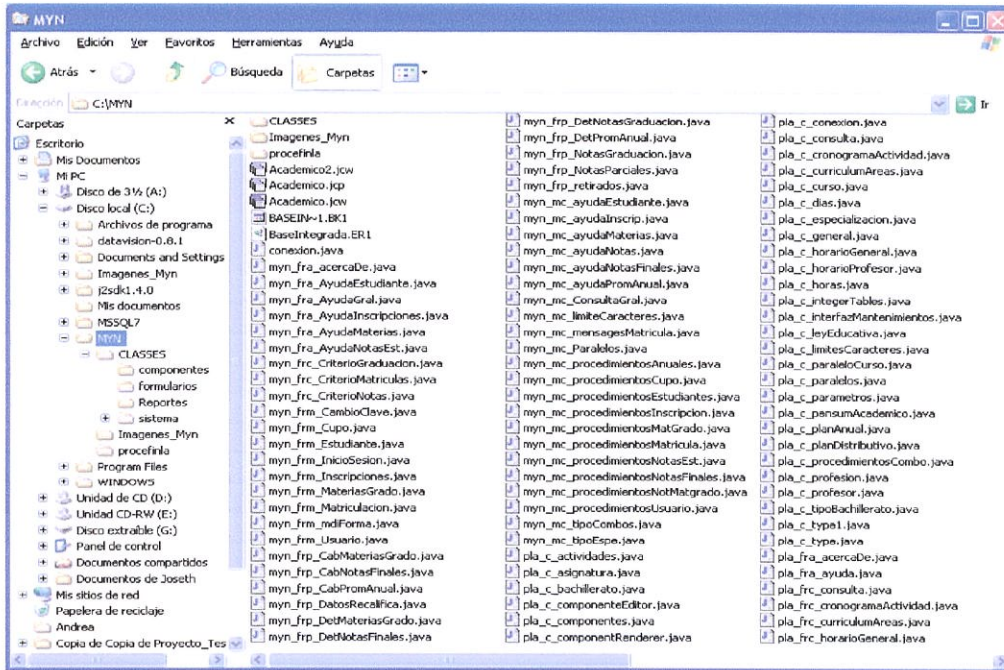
MYN

Archivo Edición Ver Favoritos Herramientas Ayuda

Atrás Búsqueda Carpetas

Dirección C:\MYN Ir

Carpetas

Escritorio
Mis Documentos
Mi PC
Disco de 3½ (A:)
Disco local (C:)
Archivos de programa
datavision-0.8.1
Documents and Settings
Imagenes_Myn
j2sdk1.4.0
Mis documentos
MSSQL7
MYN
CLASSES
componentes
formularios
Reportes
sistema
Imagenes_Myn
procefinla
Program Files
WINDOWS
Unidad de CD (D:)
Unidad CD-RW (E:)
Disco extraíble (G:)
Panel de control
Documentos compartidos
Documentos de Joseth
Mis sitios de red
Papelera de reciclaje
Andrea
Copia de Copia de Proyecto_Tes

CLASSES
Imagenes_Myn
procefinla
Academico2.jcw
Academico.jcp
Academico.jcw
BASEIN~1.BK1
BaseIntegrada.ER1
conexion.java
myn_fra_acercaDe.java
myn_fra_AyudaEstudiante.java
myn_fra_AyudaGral.java
myn_fra_AyudaInscripciones.java
myn_fra_AyudaMaterias.java
myn_fra_AyudaNotasEst.java
myn_frc_CriterioGraduacion.java
myn_frc_CriterioMatriculas.java
myn_frc_CriterioNotas.java
myn_frm_CambioClave.java
myn_frm_Cupo.java
myn_frm_Estudiante.java
myn_frm_InicioSesion.java
myn_frm_Inscripciones.java
myn_frm_MateriasGrado.java
myn_frm_Matriculacion.java
myn_frm_mdiForma.java
myn_frm_Usuario.java
myn_frp_CabMateriasGrado.java
myn_frp_CabNotasFinales.java
myn_frp_CabPromAnual.java
myn_frp_DatosRecalifica.java
myn_frp_DetMateriasGrado.java
myn_frp_DetNotasFinales.java

myn_frp_DetNotasGraduacion.java
myn_frp_DetPromAnual.java
myn_frp_NotasGraduacion.java
myn_frp_NotasParciales.java
myn_frp_retirados.java
myn_mc_ayudaEstudiante.java
myn_mc_ayudaInscrip.java
myn_mc_ayudaMaterias.java
myn_mc_ayudaNotas.java
myn_mc_ayudaNotasFinales.java
myn_mc_ayudaPromAnual.java
myn_mc_ConsultaGral.java
myn_mc_limiteCaracteres.java
myn_mc_mensagesMatricula.java
myn_mc_Paralelos.java
myn_mc_procedimientosAnuales.java
myn_mc_procedimientosCupo.java
myn_mc_procedimientosEstudiantes.java
myn_mc_procedimientosInscripcion.java
myn_mc_procedimientosMatGrado.java
myn_mc_procedimientosMatricula.java
myn_mc_procedimientosNotasEst.java
myn_mc_procedimientosNotasFinales.java
myn_mc_procedimientosNotMatgrado.java
myn_mc_procedimientosUsuario.java
myn_mc_tipoCombos.java
myn_mc_tipoEspe.java
pla_c_actividades.java
pla_c_asignatura.java
pla_c_bachillerato.java
pla_c_componenteEditor.java
pla_c_componentes.java
pla_c_componentRenderer.java

pla_c_conexion.java
pla_c_consulta.java
pla_c_cronogramaActividad.java
pla_c_curriculumAreas.java
pla_c_curso.java
pla_c_dias.java
pla_c_especializacion.java
pla_c_general.java
pla_c_horarioGeneral.java
pla_c_horarioProfesor.java
pla_c_horas.java
pla_c_integerTables.java
pla_c_interfazMantenimientos.java
pla_c_leyEducativa.java
pla_c_limitesCaracteres.java
pla_c_paraleloCurso.java
pla_c_paralelos.java
pla_c_parametros.java
pla_c_pensumAcademico.java
pla_c_planAnual.java
pla_c_planDistributivo.java
pla_c_procedimientosCombo.java
pla_c_profesion.java
pla_c_profesor.java
pla_c_tipoBachillerato.java
pla_c_typa1.java
pla_c_typa.java
pla_fra_acercaDe.java
pla_fra_ayuda.java
pla_frc_consulta.java
pla_frc_cronogramaActividad.java
pla_frc_curriculumAreas.java
pla_frc_horarioGeneral.java